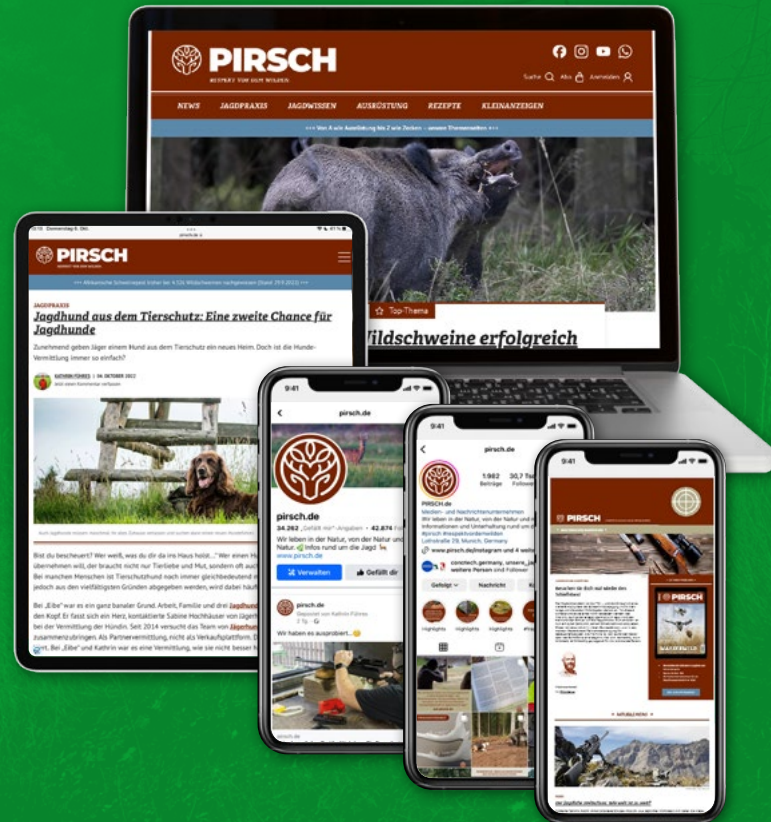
PIRSCH
RESPEKT VOR DEM WILDEN

Suche Abo Anmelden

NEWS JAGDPRAXIS JAGDWISSEN AUSRÜSTUNG REZEPTE KLEINANZEIGEN

+++ Von A wie Ausrüstung bis Z wie Zecken – unsere Themenseiten +++

Top-Thema

Wildschweine erfolgreich

PIRSCH

+++ Afrikanische Schweinepest: bisher bei 4.326 Wildschweinen nachgewiesen (Stand: 29.9.2022) +++

JAGDPRAXIS

Jagdhund aus dem Tierschutz: Eine zweite Chance für Jagdhunde

Zunehmend geben Jäger einem Hund aus dem Tierschutz ein neues Heim. Doch ist die Hunde-Vermittlung immer so einfach?

KATHRIN FÜHRES | 06. OKTOBER 2022

Bist du bescheuert? Wer weiß, was du dir da ins Haus holst...“ Wer einen Hu übernehmen will, der braucht nicht nur Tierliebe und Mut, sondern oft auch Bei manchen Menschen ist Tierschutzhund noch immer gleichbedeutend m jedoch aus den vielfältigsten Gründen abgegeben werden, wird dabei häufi

Bei „Eibe“ war es ein ganz banaler Grund. Arbeit, Familie und drei Jagdhun den Kopf. Er fasst sich ein Herz, kontaktiert Sabine Hochhäuser von Jägerh bei der Vermittlung der Hündin. Seit 2014 versucht das Team von Jägerhun zusammenzubringen. Als Partnervermittlung, nicht als Verkaufsplattform. D ert. Bei „Eibe“ und Kathrin war es eine Vermittlung, wie sie nicht besser h

9:41

pirsch.de

pirsch.de
34.262 „Gefällt mir“-Angaben • 42.874 Follower
Wir leben in der Natur, von der Natur und mit der Natur. Infos rund um die Jagd
www.pirsch.de

Verwalten Gefällt dir

pirsch.de
Gepostet von Kathrin Führes
2 Tg.
Wir haben es ausprobiert...

9:41

pirsch.de

1.982 Beiträge 30,7 Tsd. Follower

PIRSCH.de
Medien- und Nachrichtenunternehmen
Wir leben in der Natur, von der Natur und mit der Natur. Informationen und Unterhaltung rund um die Jagd. #pirsch #respektvordemwilden
Lothstraße 29, Munich, Germany
www.pirsch.de/instagram und 4 weitere

Gefolgt Nachricht

Highlights Highlights Highlights Highlights

9:41

PIRSCH

PIRSCH